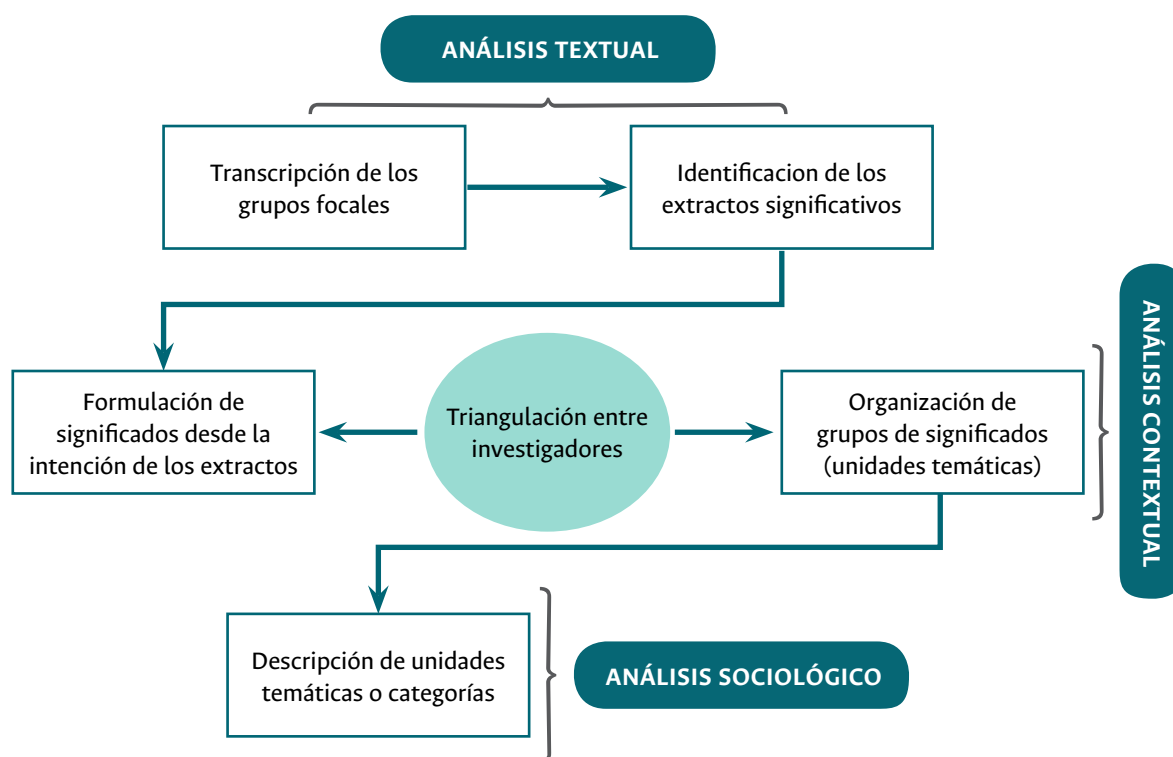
ANÁLISIS TEXTUAL

Transcripción de los grupos focales

Identificacion de los extractos significativos

Formulación de significados desde la intención de los extractos

Triangulación entre investigadores

Organización de grupos de significados (unidades temáticas)

ANÁLISIS CONTEXTUAL

Descripción de unidades temáticas o categorías

ANÁLISIS SOCIOLÓGICO